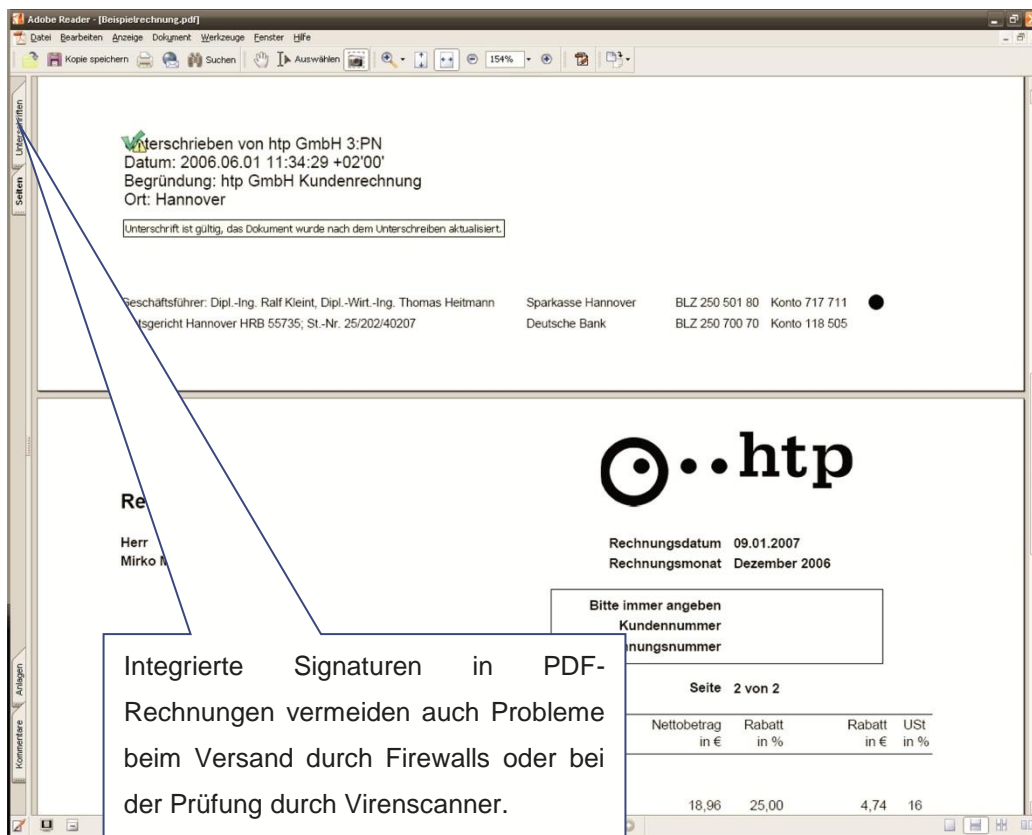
Adobe Reader - [Beispielrechnung.pdf]

Datei Bearbeiten Anzeige Dokument Werkzeuge Fenster Hilfe

Kopie speichern Suchen Auswählen 154%

Unterschriften

Seiten

Unterschrieben von htp GmbH 3:PN
Datum: 2006.06.01 11:34:29 +02'00'
Begründung: htp GmbH Kundenrechnung
Ort: Hannover

Unterschrift ist gültig, das Dokument wurde nach dem Unterschreiben aktualisiert.

Geschäftsführer: Dipl.-Ing. Ralf Kleint, Dipl.-Wirt.-Ing. Thomas Heitmann
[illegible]tsgericht Hannover HRB 55735; St.-Nr. 25/202/40207

Sparkasse Hannover BLZ 250 501 80 Konto 717 711
Deutsche Bank BLZ 250 700 70 Konto 118 505

htp

Re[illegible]

Herr
Mirko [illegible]

Rechnungsdatum 09.01.2007
Rechnungsmonat Dezember 2006

Bitte immer angeben
Kundennummer
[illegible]nungsnummer

Seite 2 von 2

| Nettobetrag in € | Rabatt in % | Rabatt in € | USt in % |
|---|---|---|---|
| 18,96 | 25,00 | 4,74 | 16 |

Anlagen

Kommentare

Integrierte Signaturen in PDF-Rechnungen vermeiden auch Probleme beim Versand durch Firewalls oder bei der Prüfung durch Virenscanner.